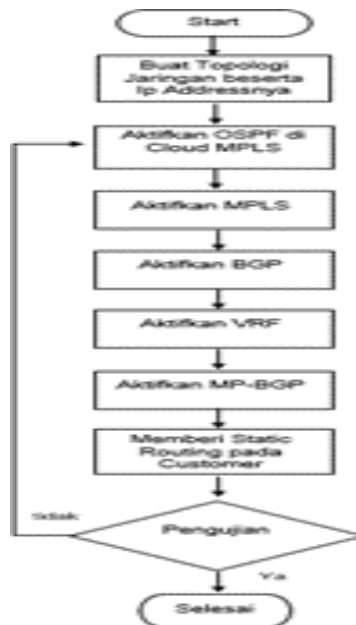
Start

Buat Topologi Jaringan beserta Ip Addressnya

Aktifkan OSPF di Cloud MPLS

Aktifkan MPLS

Aktifkan BGP

Aktifkan VRF

Aktifkan MP-BGP

Memberi Static Routing pada Customer

Pengujian

Tidak

Ya

Selesai